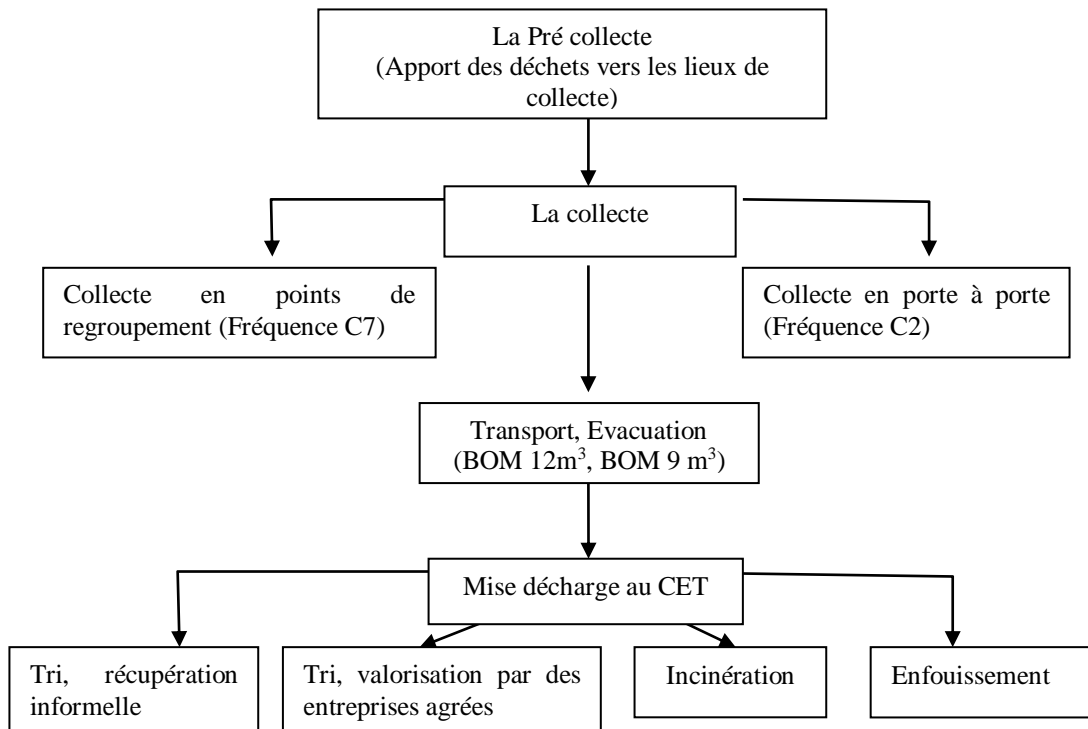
La Pré collecte
(Apport des déchets vers les lieux de collecte)

La collecte

Collecte en points de regroupement (Fréquence C7)

Collecte en porte à porte (Fréquence C2)

Transport, Evacuation
(BOM 12m$^3$, BOM 9 m$^3$)

Mise décharge au CET

Tri, récupération informelle

Tri, valorisation par des entreprises agrées

Incinération

Enfouissement